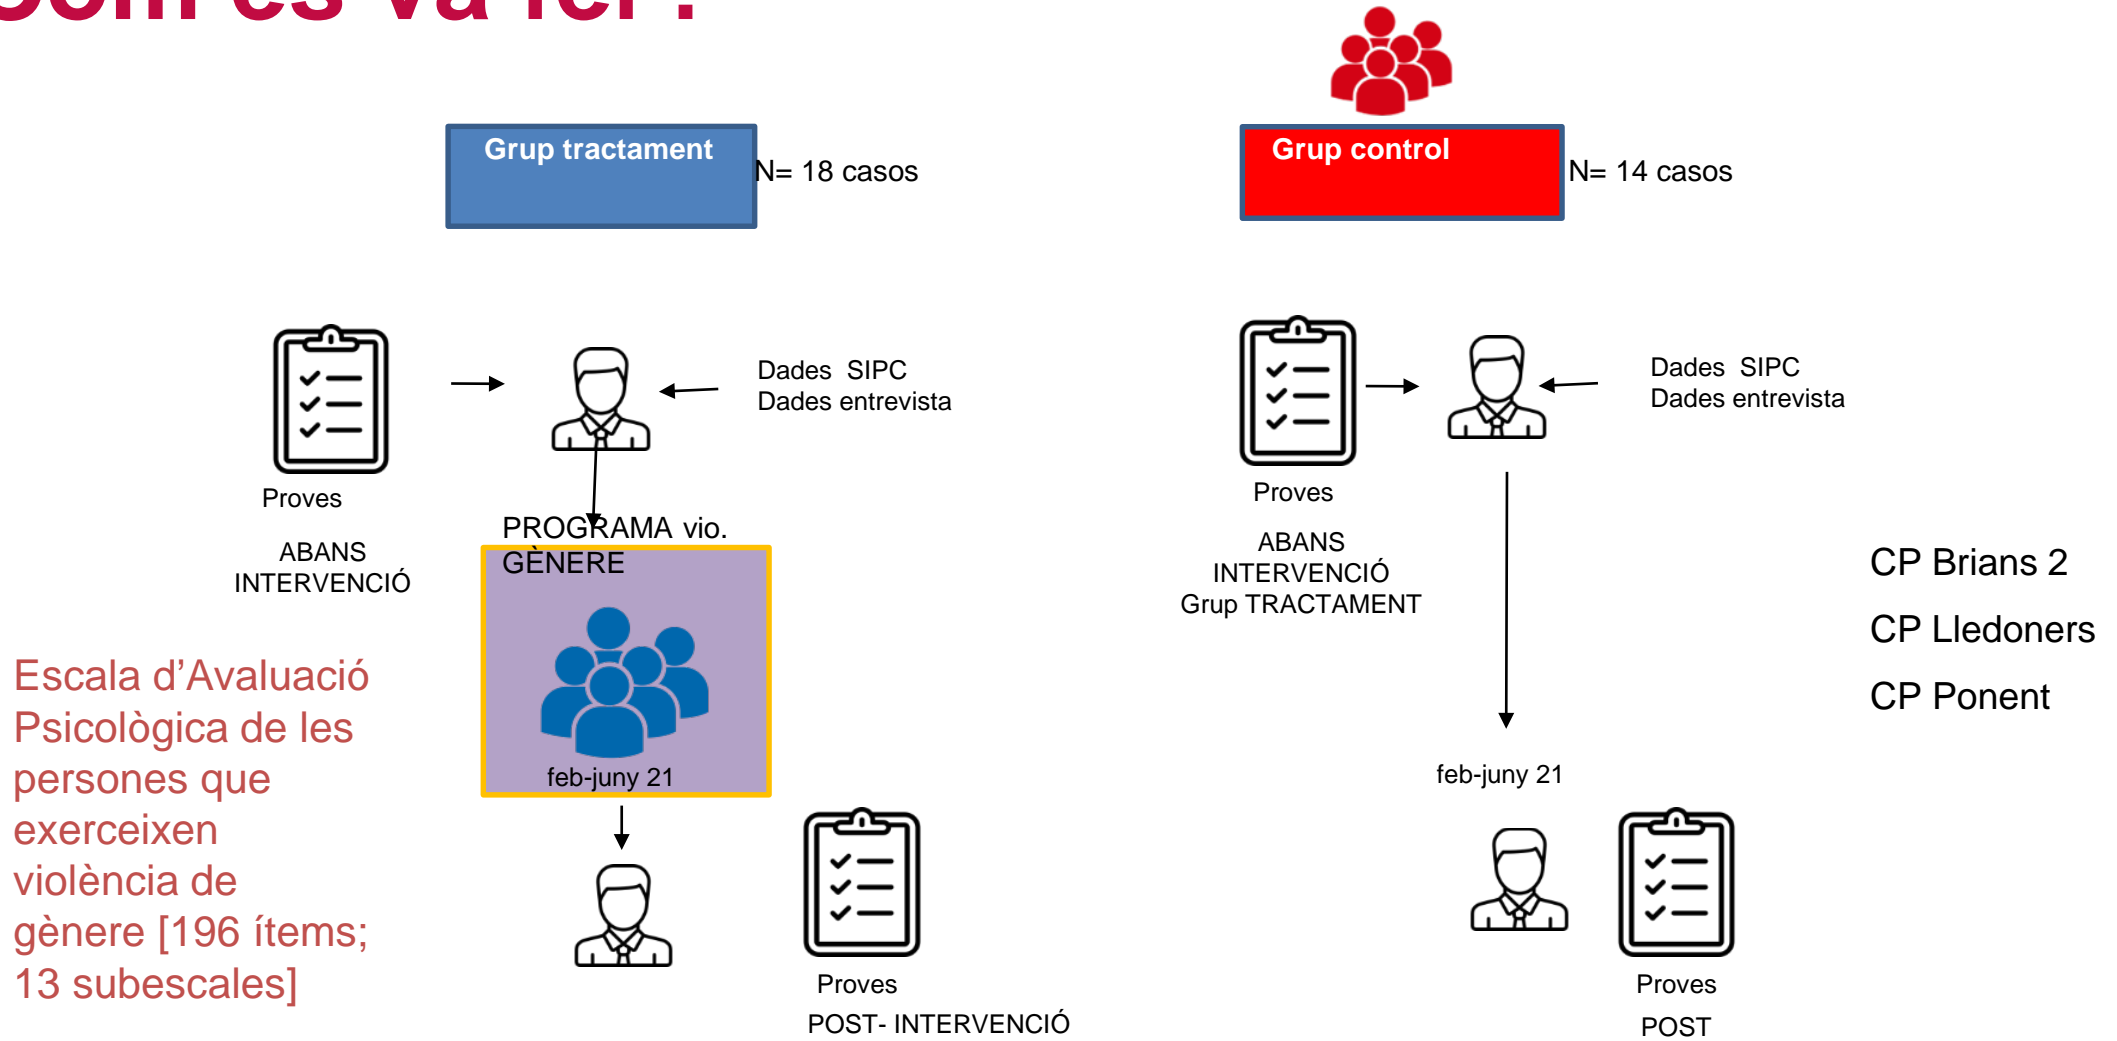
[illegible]

Grup tractament

N= 18 casos

Grup control

N= 14 casos

Proves

ABANS INTERVENCIÓ

Dades SIPC
Dades entrevista

PROGRAMA vio. GÈNERE

feb-juny 21

Proves

POST- INTERVENCIÓ

Proves

ABANS INTERVENCIÓ Grup TRACTAMENT

Dades SIPC
Dades entrevista

feb-juny 21

Proves

POST

CP Brians 2

CP Lledoners

CP Ponent

Escala d’Avaluació Psicològica de les persones que exerceixen violència de gènere [196 ítems; 13 subescales]